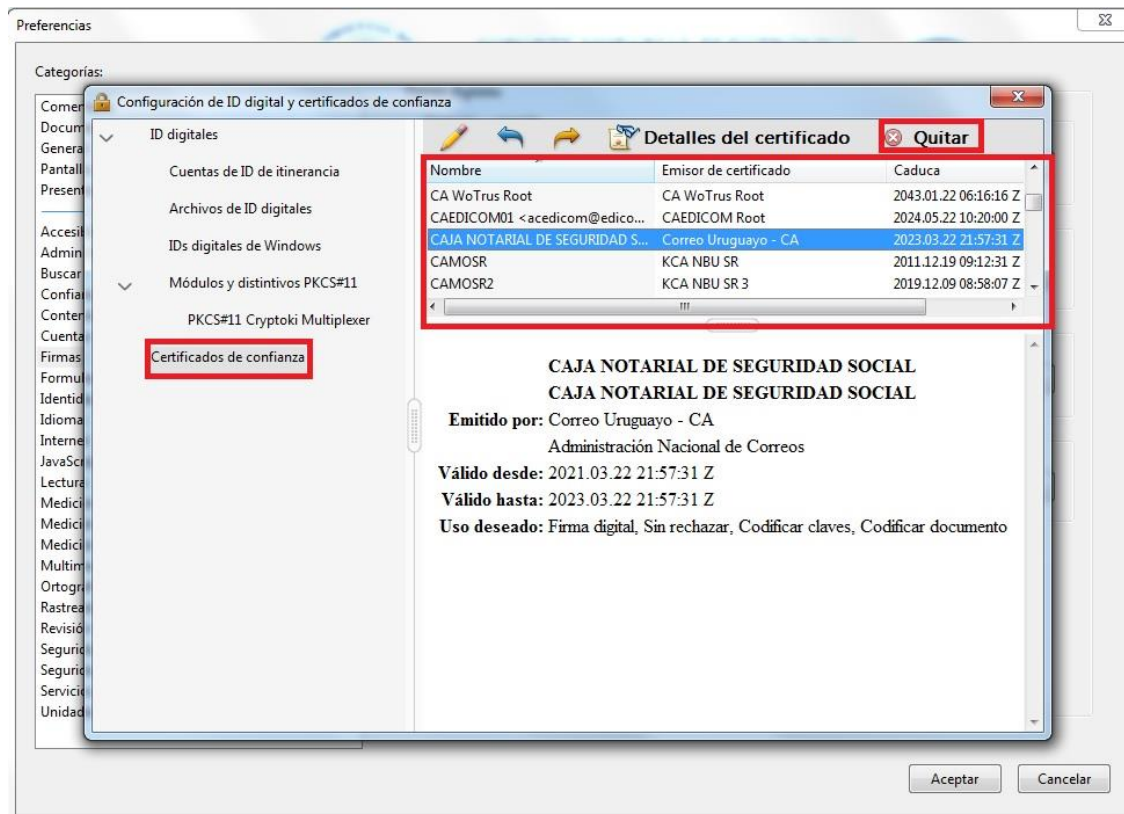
Preferencias

Categorías:

Comen
Docum
Genera
Pantall
Present
Accesib
Admin
Buscar
Confia
Conten
Cuenta
Firmas
Formul
Identid
Idioma
Interne
JavaScr
Lectura
Medici
Medici
Medici
Multim
Ortogr
Rastrea
Revisió
Seguri
Seguri
Servici
Unidad

Configuración de ID digital y certificados de confianza

ID digitales
Cuentas de ID de itinerancia
Archivos de ID digitales
IDs digitales de Windows
Módulos y distintivos PKCS#11
PKCS#11 Cryptoki Multiplexer
Certificados de confianza

Detalles del certificado
Quitar

| Nombre | Emisor de certificado | Caduca |
|---|---|---|
| CA WoTrus Root | CA WoTrus Root | 2043.01.22 06:16:16 Z |
| CAEDICOM01 <acedicom@edico... | CAEDICOM Root | 2024.05.22 10:20:00 Z |
| CAJA NOTARIAL DE SEGURIDAD S... | Correo Uruguayo - CA | 2023.03.22 21:57:31 Z |
| CAMOSR | KCA NBU SR | 2011.12.19 09:12:31 Z |
| CAMOSR2 | KCA NBU SR 3 | 2019.12.09 08:58:07 Z |

CAJA NOTARIAL DE SEGURIDAD SOCIAL
CAJA NOTARIAL DE SEGURIDAD SOCIAL
Emitido por: Correo Uruguayo - CA
Administración Nacional de Correos
Válido desde: 2021.03.22 21:57:31 Z
Válido hasta: 2023.03.22 21:57:31 Z
Uso deseado: Firma digital, Sin rechazar, Codificar claves, Codificar documento

Aceptar
Cancelar